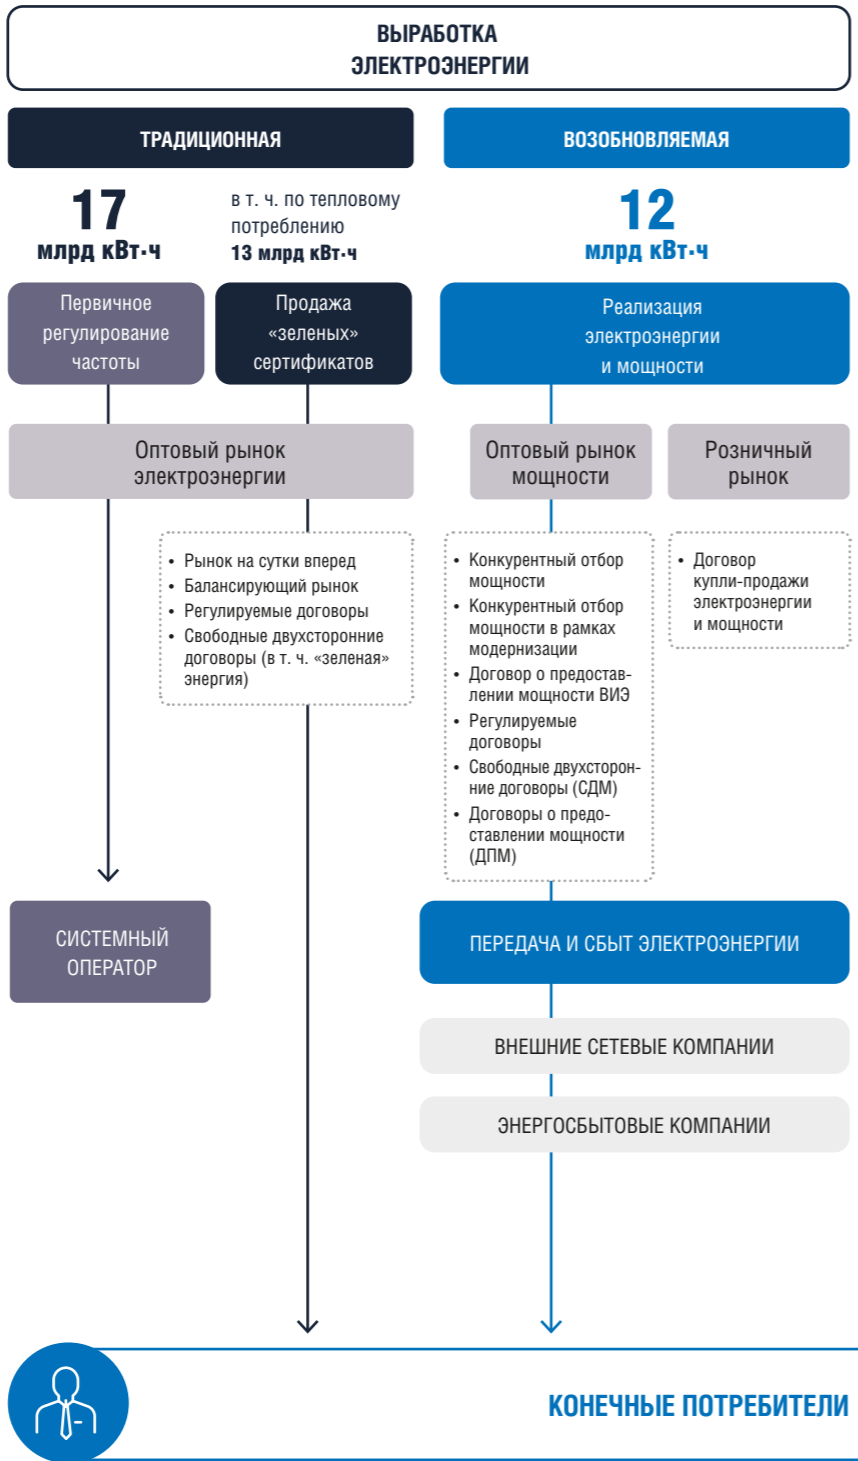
ВЫРАБОТКА ЭЛЕКТРОЭНЕРГИИ

ТРАДИЦИОННАЯ

ВОЗОБНОВЛЯЕМАЯ

17
млрд кВт·ч

в т. ч. по тепловому потреблению
13 млрд кВт·ч

12
млрд кВт·ч

Первичное регулирование частоты

Продажа «зеленых» сертификатов

Реализация электроэнергии и мощности

Оптовый рынок электроэнергии

Оптовый рынок мощности

Розничный рынок

• Рынок на сутки вперед
• Балансирующий рынок
• Регулируемые договоры
• Свободные двухсторонние договоры (в т. ч. «зеленая» энергия)

• Конкурентный отбор мощности
• Конкурентный отбор мощности в рамках модернизации
• Договор о предоставлении мощности ВИЭ
• Регулируемые договоры
• Свободные двухсторонние договоры (СДМ)
• Договоры о предоставлении мощности (ДПМ)

• Договор купли-продажи электроэнергии и мощности

СИСТЕМНЫЙ ОПЕРАТОР

ПЕРЕДАЧА И СБЫТ ЭЛЕКТРОЭНЕРГИИ

ВНЕШНИЕ СЕТЕВЫЕ КОМПАНИИ

ЭНЕРГОСБЫТОВЫЕ КОМПАНИИ

КОНЕЧНЫЕ ПОТРЕБИТЕЛИ